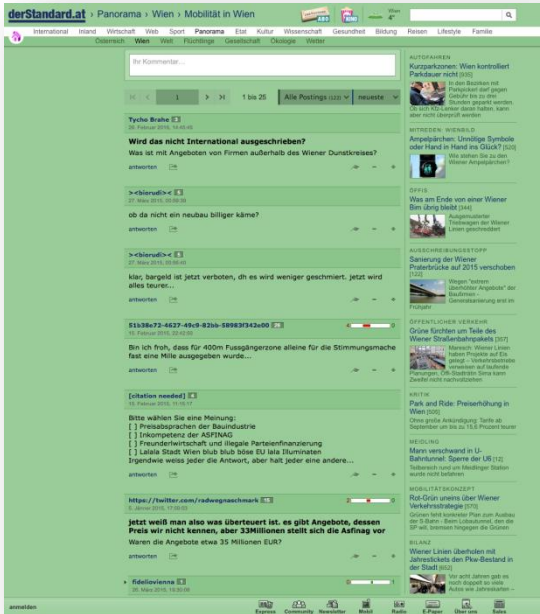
derStandard.at › Panorama › Wien › Mobilität in Wien

Wien 4°

International Inland Wirtschaft Web Sport Panorama Etat Kultur Wissenschaft Gesundheit Bildung Reisen Lifestyle Familie

Österreich Wien Welt Flüchtlinge Gesellschaft Ökologie Wetter

Ihr Kommentar...

1 bis 25 Alle Postings (123) neueste

Tycho Brahe
26. Februar 2015, 13:43:45

Wird das nicht International ausgeschrieben?
Was ist mit Angeboten von Firmen außerhalb des Wiener Dunstkreises?

antworten

>:<biorudi>:<
27. März 2015, 20:08:35

ob da nicht ein neubau billiger käme?

antworten

>:<biorudi>:<
27. März 2015, 20:09:40

klar, bargeld ist jetzt verboten, dh es wird weniger geschmiert. jetzt wird alles teurer...

antworten

51b38c72-4627-49c9-82bb-58983f342a00
10. Februar 2015, 22:42:59

Bin ich froh, dass für 400m Fussgängerzone alleine für die Stimmungsmache fast eine Mille ausgegeben wurde...

antworten

[citation needed]
12. Februar 2015, 11:18:17

Bitte wählen Sie eine Meinung:
[ ] Preisabsprachen der Bauindustrie
[ ] Inkompetenz der ASFINAG
[ ] Freunderlwirtschaft und illegale Parteienfinanzierung
[ ] Lalala Stadt Wien blub blub böse EU lala Illuminaten
Irgendwie weiss jeder die Antwort, aber halt jeder eine andere...

antworten

https://twitter.com/radwegnaschmark
5. Jänner 2015, 17:00:03

jetzt weiß man also was überteuert ist. es gibt Angebote, dessen Preis wir nicht kennen, aber 33Millionen stellt sich die Asfinag vor
Waren die Angebote etwa 35 Millionen EUR?

antworten

fidelovienna
27. März 2015, 16:35:59

AUTOFAHREN
Kurzparkzonen: Wien kontrolliert Parkdauer nicht [935]
In den Bezirken mit Parkpickerl darf gegen Gebühr bis zu drei Stunden geparkt werden. Ob sich KG-Lenker daran halten, kann aber nicht überprüft werden

MITREDEN: WIENBILD
Ampelpärchen: Unnötige Symbole oder Hand in Hand ins Glück? [520]
Wie stehen Sie zu den Wiener Ampelpärchen?

ÖFFIS
Was am Ende von einer Wiener Bim übrig bleibt [344]
Ausgemusterte Triebwagen der Wiener Linien geschreddert

AUSSCHREIBUNGSSTOFF
Sanierung der Wiener Praterbrücke auf 2015 verschoben [133]
Wegen "extrem überhöhter Angebote" der Baufirmen - Generalsanierung erst im Frühjahr

ÖFFENTLICHER VERKEHR
Grüne fürchten um Teile des Wiener Straßenbahnpakets [357]
Maresch: Wiener Linien haben Projekte auf Eis gelegt – Verkehrsbetriebe verweisen auf laufende Planungen, Öffi-Stadträtin Sima kann Zweifel nicht nachvollziehen

KRITIK
Park and Ride: Preiserhöhung in Wien [509]
Ohne große Ankündigung: Tarife ab September um bis zu 15,6 Prozent teurer

MELDUNG
Mann verschwand in U-Bahntunnel: Sperre der U6 [12]
Teilbereich rund um Meidlinger Station wurde nicht betreten

MOBILITÄTSKONZEPT
Rot-Grün uneins über Wiener Verkehrsstrategie [570]
Grünen fehlt konkreter Plan zum Ausbau der S-Bahn - Beim Lobautunnel, den die SP will, brennen Neugier der VP

BILANZ
Wiener Linien überholen mit Jahresticks den Pkw-Bestand in der Stadt [652]
Vor acht Jahren gab es noch doppelt so viele Autos wie Jahreskarten –

anmelden

Express Community Newsletter Mobil Radio E-Paper Über uns Sales